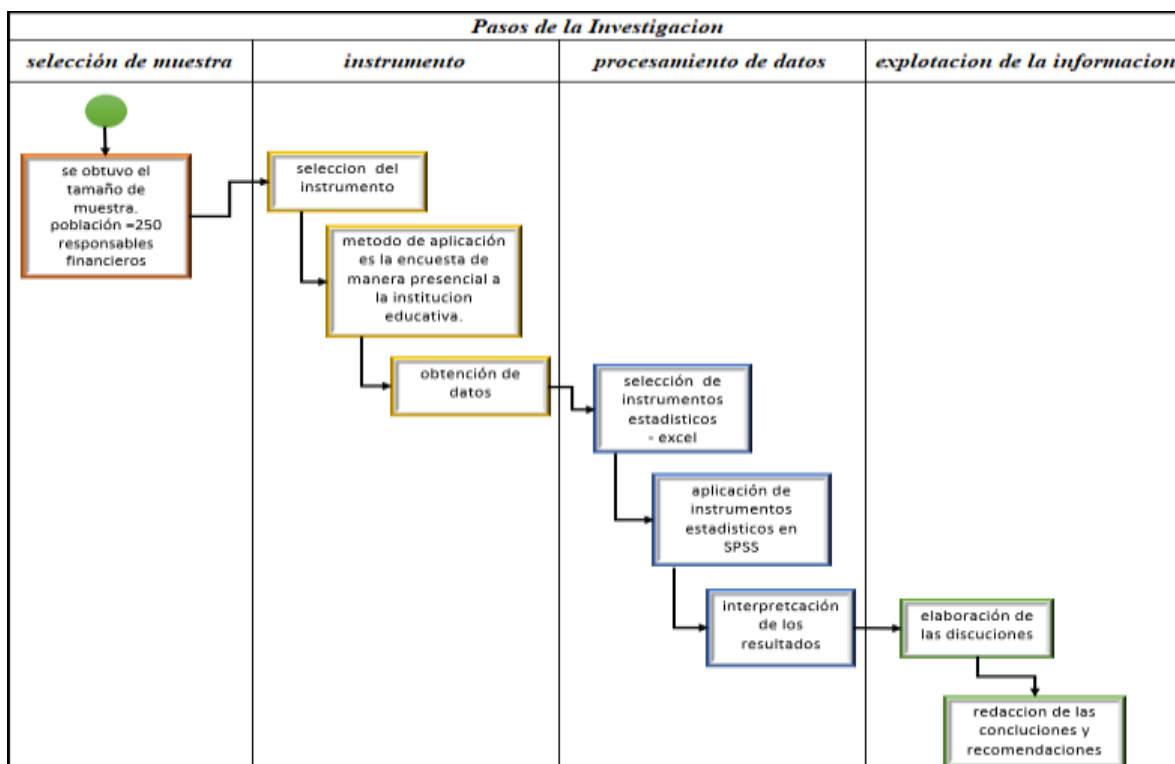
Pasos de la Investigacion

| selección de muestra | instrumento | procesamiento de datos | explotacion de la informacion |
|---|---|---|---|

se obtuvo el tamaño de muestra. población =250 responsables financieros

seleccion del instrumento

metodo de aplicación es la encuesta de manera presencial a la institucion educativa.

obtención de datos

selección de instrumentos estadisticos - excel

aplicación de instrumentos estadisticos en SPSS

interpretcación de los resultados

elaboración de las discuciones

redaccion de las concluciones y recomendaciones